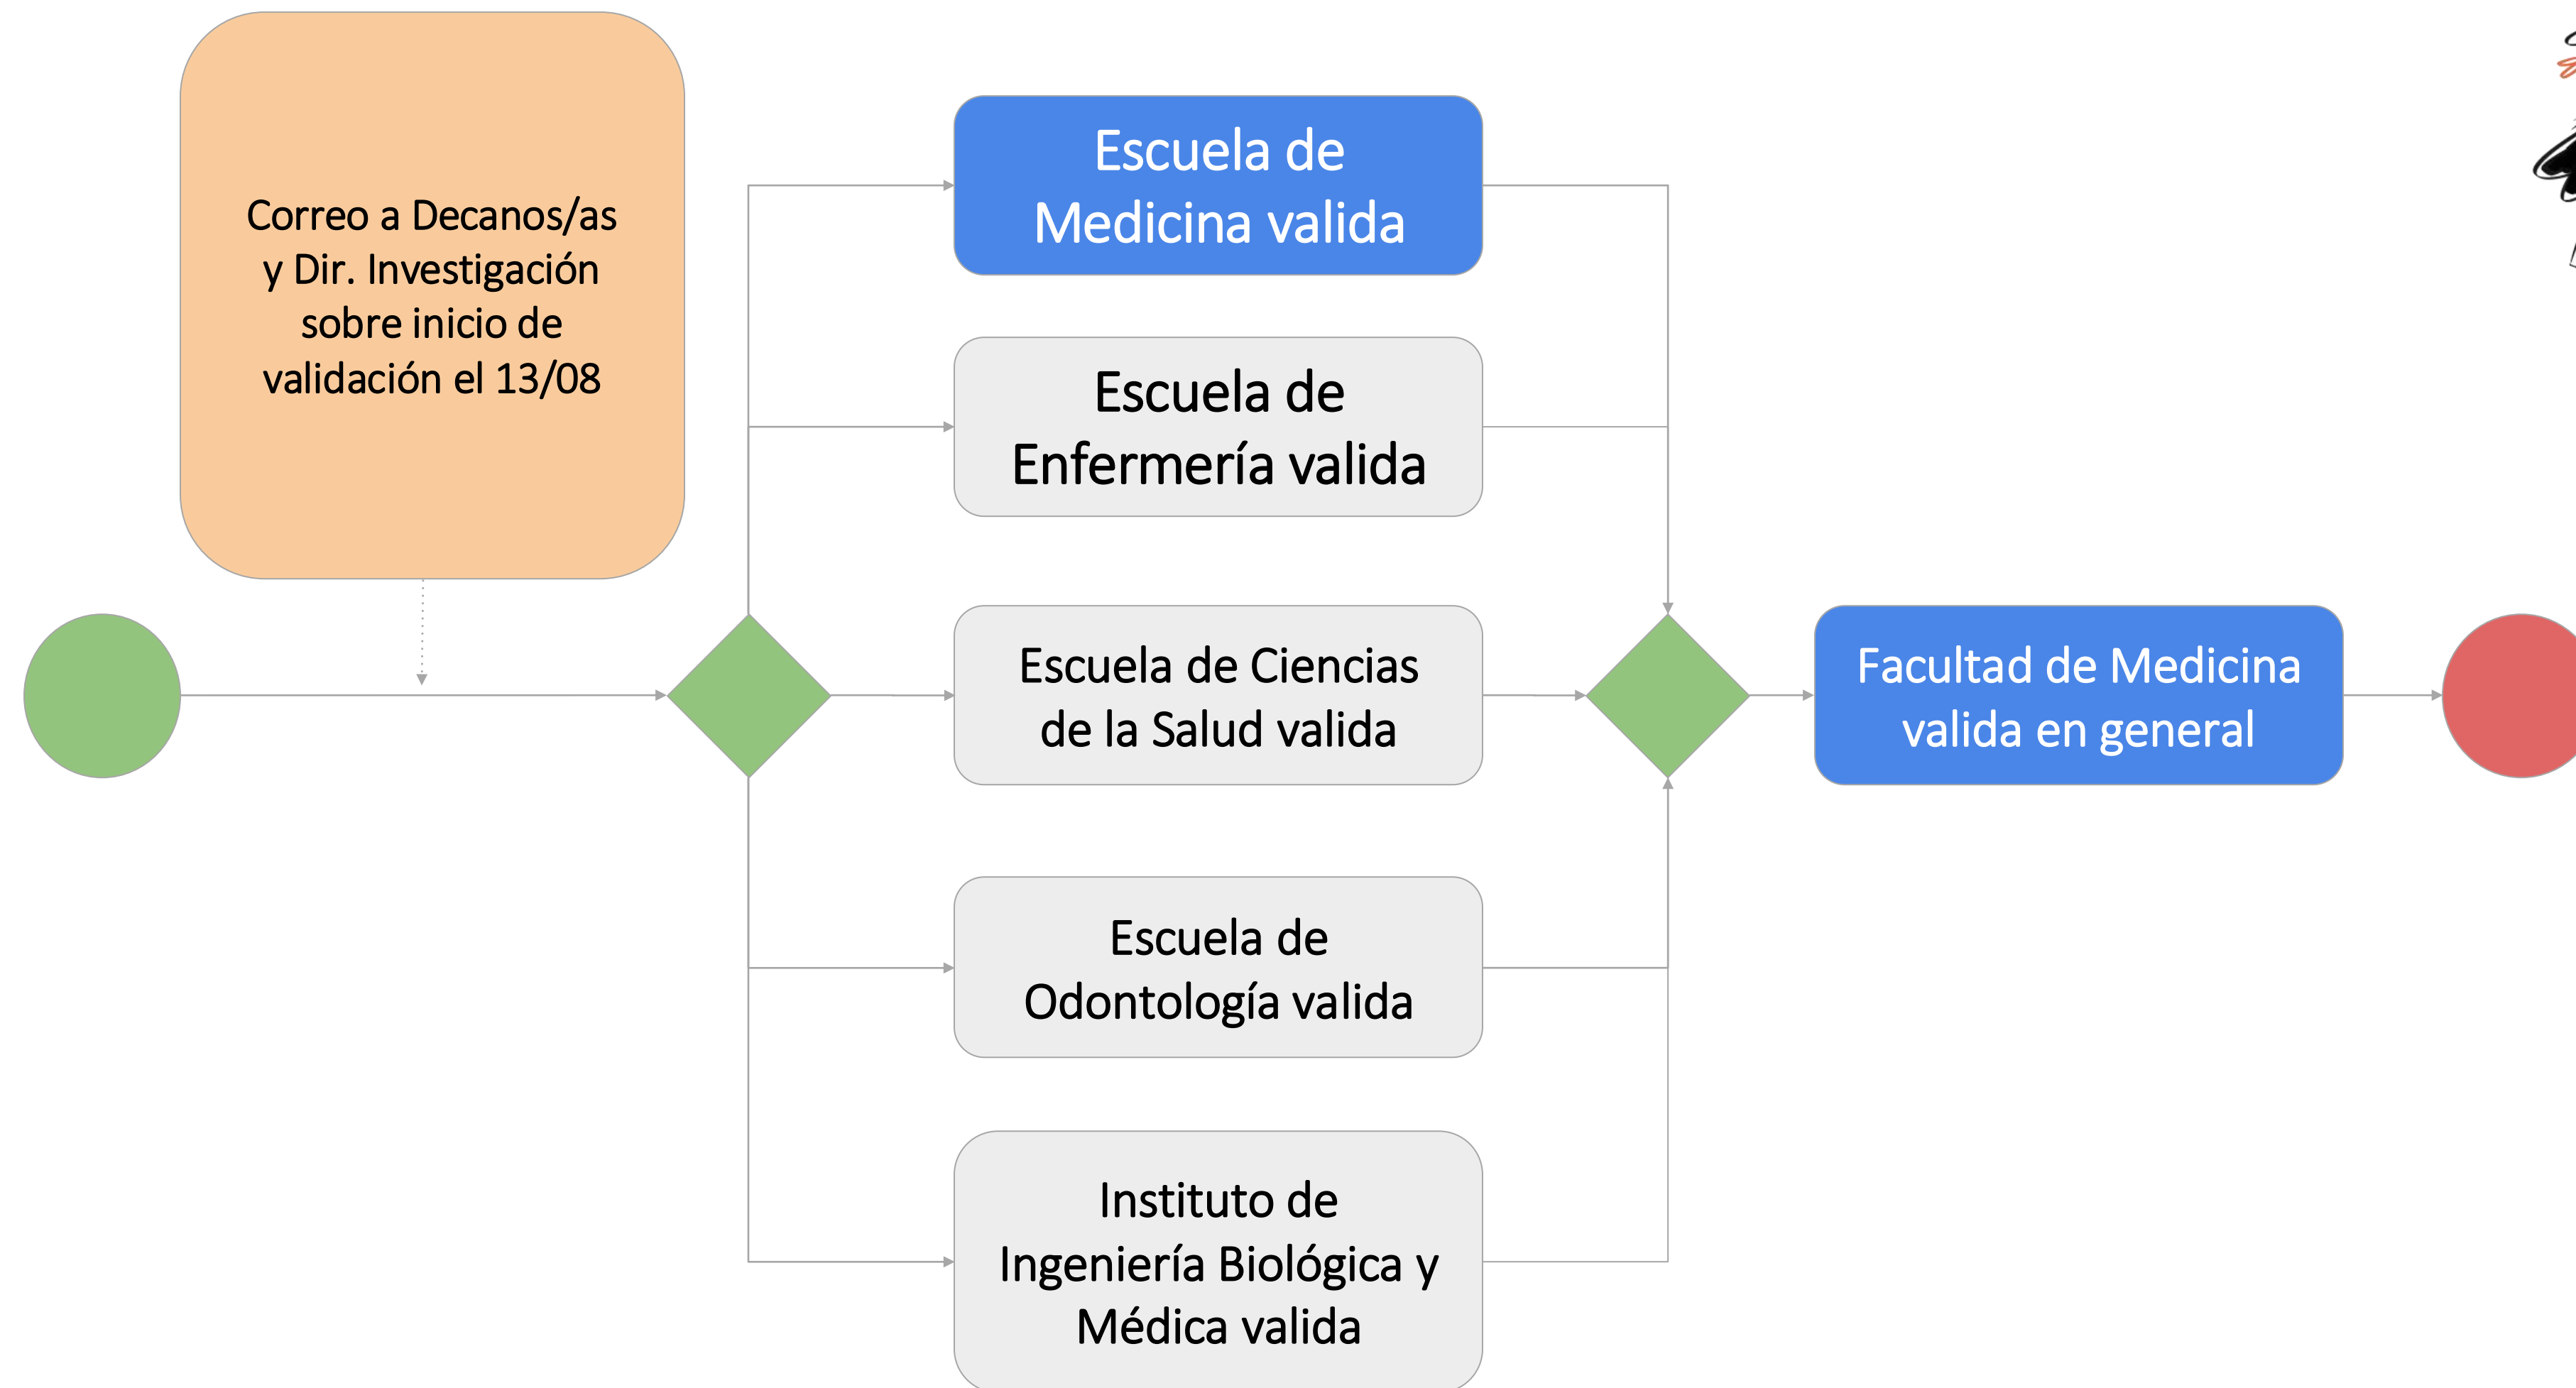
Correo a Decanos/as y Dir. Investigación sobre inicio de validación el 13/08

Escuela de Medicina valida

Escuela de Enfermería valida

Escuela de Ciencias de la Salud valida

Escuela de Odontología valida

Instituto de Ingeniería Biológica y Médica valida

Facultad de Medicina valida en general